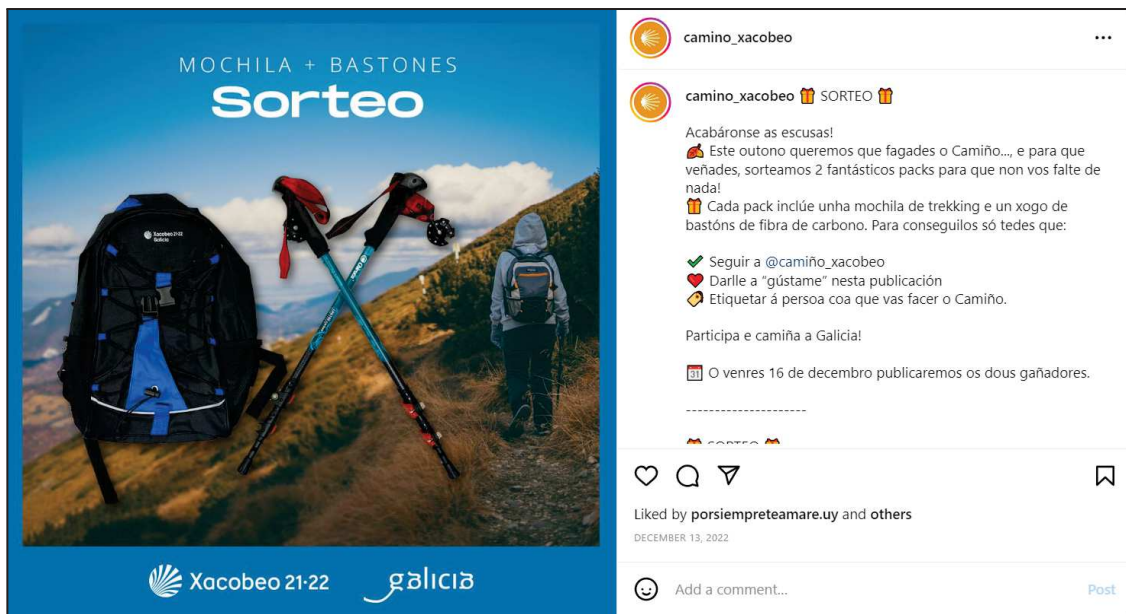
MOCHILA + BASTONES
Sorteo

Xacobeo 21·22
Galicia

Xacobeo 21·22 galicia

camino_xacobeo

camino_xacobeo 🎁 SORTEO 🎁

Acabáronse as escusas!
🍂 Este outono queremos que fagades o Camiño..., e para que veñades, sorteamos 2 fantásticos packs para que non vos falte de nada!
🎁 Cada pack inclúe unha mochila de trekking e un xogo de bastóns de fibra de carbono. Para conseguilos só tedes que:

✔️ Seguir a @camiño_xacobeo
❤️ Darlle a "gústame" nesta publicación
🏷️ Etiquetar á persoa coa que vas facer o Camiño.

Participa e camiña a Galicia!

📅 O venres 16 de decembro publicaremos os dous gañadores.

--------------------

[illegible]

Liked by porsiempreteamare.uy and others
DECEMBER 13, 2022

Add a comment...
Post